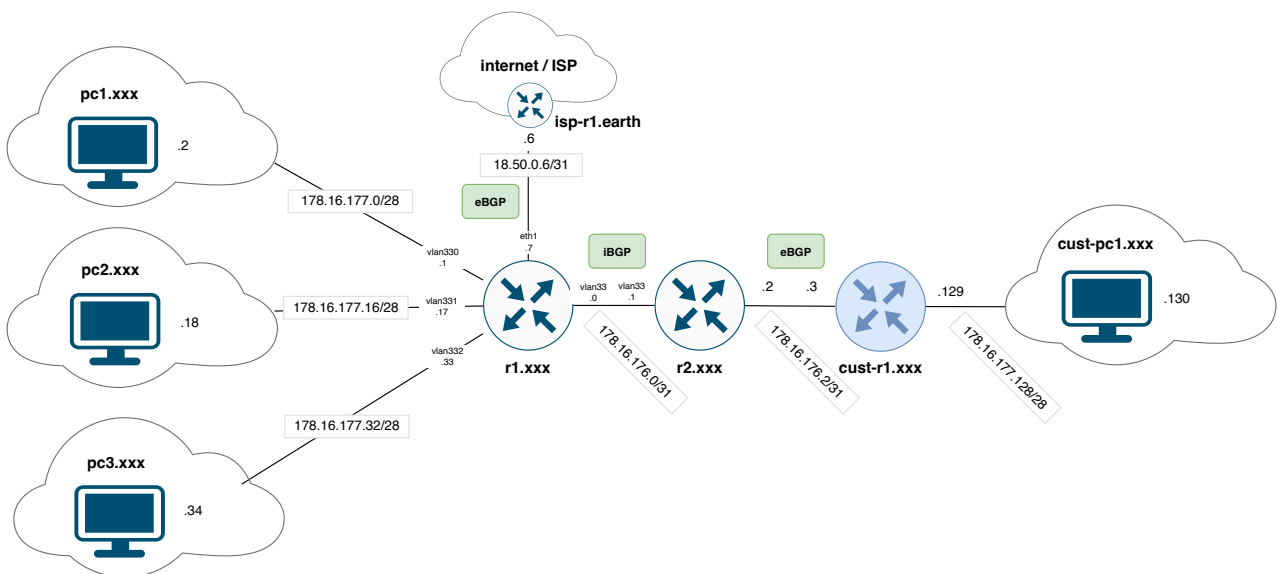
internet / ISP
isp-r1.earth
.6
18.50.0.6/31
eBGP
eth1
.7
pc1.xxx
.2
178.16.177.0/28
vlan330
.1
pc2.xxx
.18
178.16.177.16/28
vlan331
.17
vlan332
.33
178.16.177.32/28
pc3.xxx
.34
r1.xxx
iBGP
vlan33
.0
vlan33
.1
178.16.176.0/31
r2.xxx
eBGP
.2
.3
178.16.176.2/31
cust-r1.xxx
.129
178.16.177.128/28
cust-pc1.xxx
.130